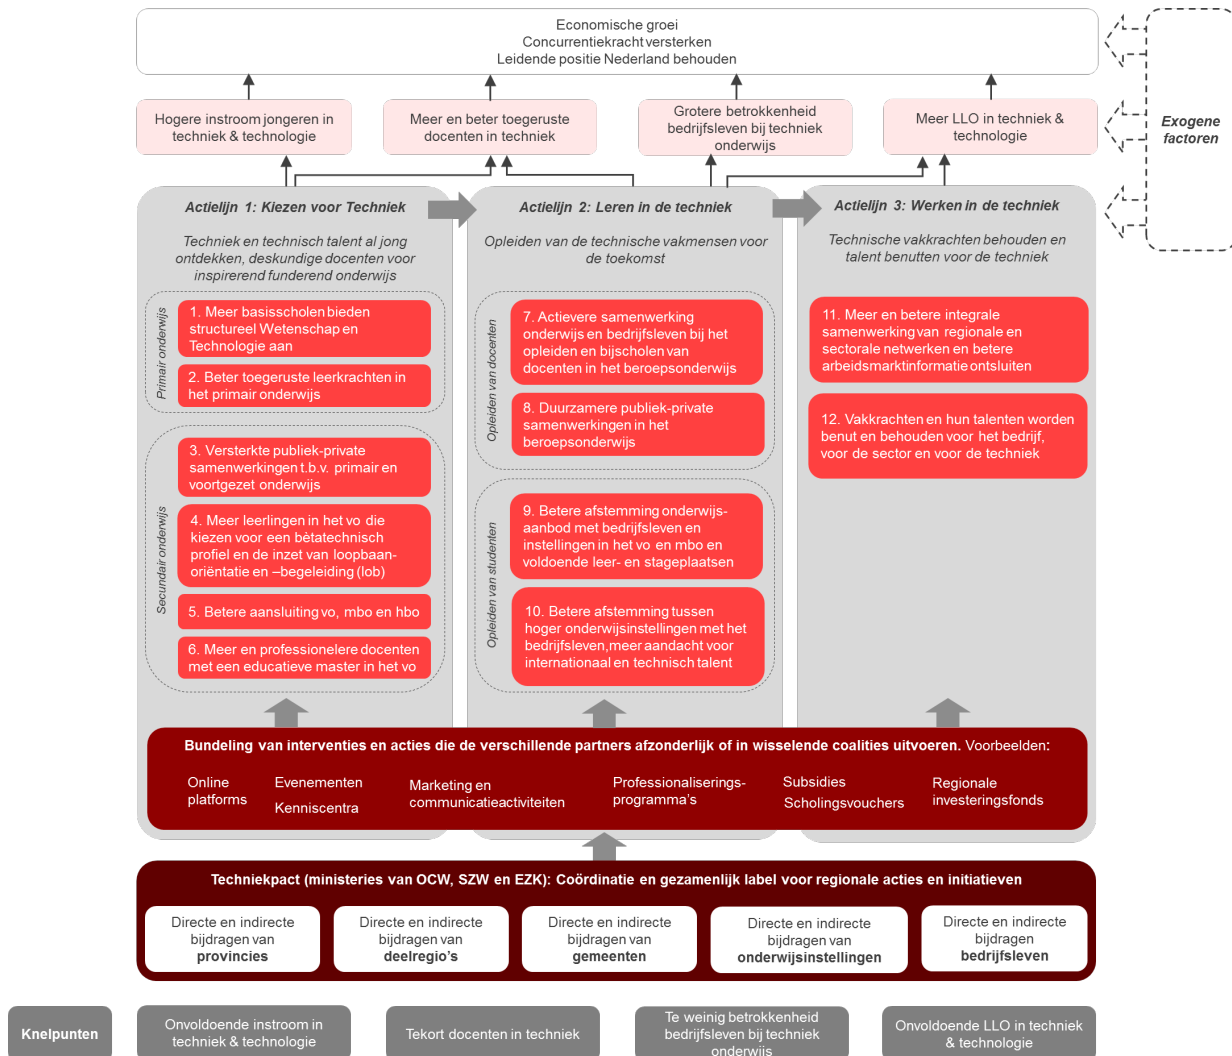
Economische groei
Concurrentiekracht versterken
Leidende positie Nederland behouden

Exogene factoren

Hogere instroom jongeren in techniek & technologie

Meer en beter toegeruste docenten in techniek

Grotere betrokkenheid bedrijfsleven bij techniek onderwijs

Meer LLO in techniek & technologie

Actielijn 1: Kiezen voor Techniek

Techniek en technisch talent al jong ontdekken, deskundige docenten voor inspirerend funderend onderwijs

Primair onderwijs

1. Meer basisscholen bieden structureel Wetenschap en Technologie aan

2. Beter toegeruste leerkrachten in het primair onderwijs

Secundair onderwijs

3. Versterkte publiek-private samenwerkingen t.b.v. primair en voortgezet onderwijs

4. Meer leerlingen in het vo die kiezen voor een bètatechnisch profiel en de inzet van loopbaanoriëntatie en –begeleiding (lob)

5. Betere aansluiting vo, mbo en hbo

6. Meer en professionelere docenten met een educatieve master in het vo

Actielijn 2: Leren in de techniek

Opleiden van de technische vakmensen voor de toekomst

Opleiden van docenten

7. Actievere samenwerking onderwijs en bedrijfsleven bij het opleiden en bijscholen van docenten in het beroepsonderwijs

8. Duurzamere publiek-private samenwerkingen in het beroepsonderwijs

Opleiden van studenten

9. Betere afstemming onderwijsaanbod met bedrijfsleven en instellingen in het vo en mbo en voldoende leer- en stageplaatsen

10. Betere afstemming tussen hoger onderwijsinstellingen met het bedrijfsleven, meer aandacht voor internationaal en technisch talent

Actielijn 3: Werken in de techniek

Technische vakkrachten behouden en talent benutten voor de techniek

11. Meer en betere integrale samenwerking van regionale en sectorale netwerken en betere arbeidsmarktinformatie ontsluiten

12. Vakkrachten en hun talenten worden benut en behouden voor het bedrijf, voor de sector en voor de techniek

Bundeling van interventies en acties die de verschillende partners afzonderlijk of in wisselende coalities uitvoeren. Voorbeelden:

Online platforms
Evenementen
Kenniscentra
Marketing en communicatieactiviteiten
Professionaliseringsprogramma's
Subsidies
Scholingsvouchers
Regionale investeringsfonds

Techniekpact (ministeries van OCW, SZW en EZK): Coördinatie en gezamenlijk label voor regionale acties en initiatieven

Directe en indirecte bijdragen van provincies

Directe en indirecte bijdragen van deelregio's

Directe en indirecte bijdragen van gemeenten

Directe en indirecte bijdragen van onderwijsinstellingen

Directe en indirecte bijdragen bedrijfsleven

Knelpunten

Onvoldoende instroom in techniek & technologie

Tekort docenten in techniek

Te weinig betrokkenheid bedrijfsleven bij techniek onderwijs

Onvoldoende LLO in techniek & technologie